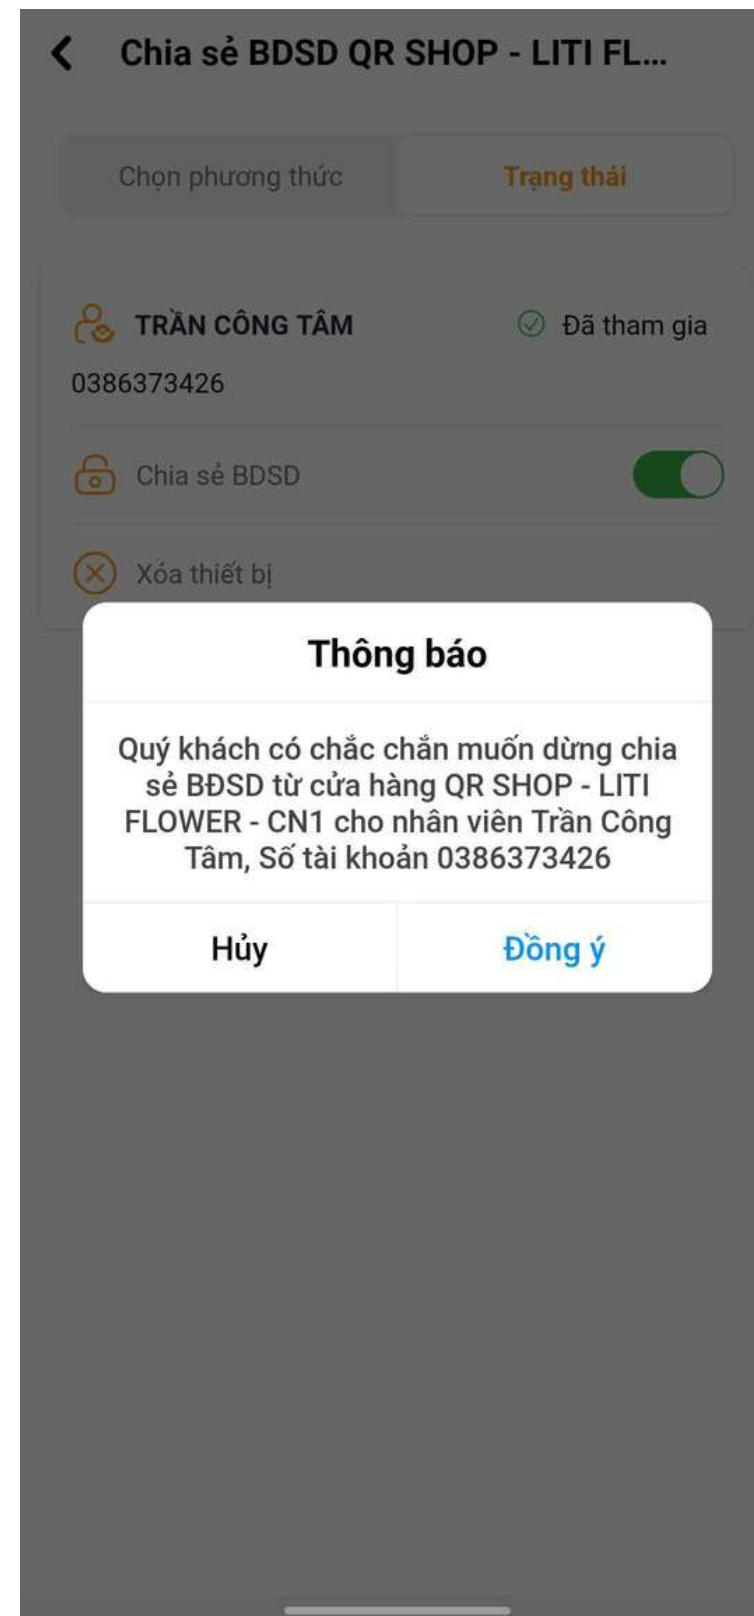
Chia sẻ BDSD QR SHOP - LITI FL...

Chọn phương thức

Trạng thái

TRẦN CÔNG TÂM

Đã tham gia

0386373426

Chia sẻ BDSD

Xóa thiết bị

Thông báo

Quý khách có chắc chắn muốn dừng chia sẻ BĐSD từ cửa hàng QR SHOP - LITI FLOWER - CN1 cho nhân viên Trần Công Tâm, Số tài khoản 0386373426

Hủy

Đồng ý